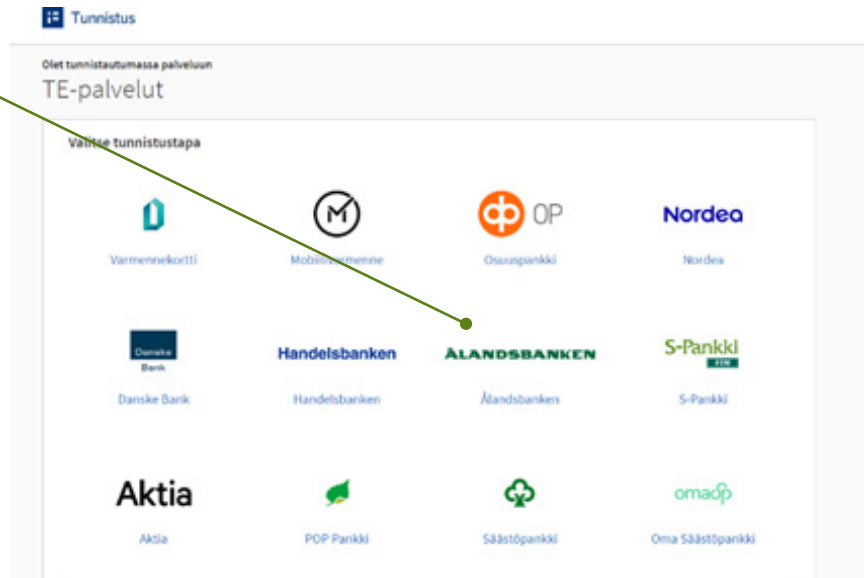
Tunnistus

Olet tunnistautumassa palveluun
TE-palvelut

Valitse tunnistustapa

Varmennekortti
Mobiilivarmenne
OP
Osuuspankki
Nordea
Nordea

Danske Bank
Danske Bank
Handelsbanken
Handelsbanken
ÅLANDSBANKEN
Ålandsbanken
S-Pankki
FIN
S-Pankki

Aktia
Aktia
POP Pankki
Säästöpankki
omasp
Oma Säästöpankki